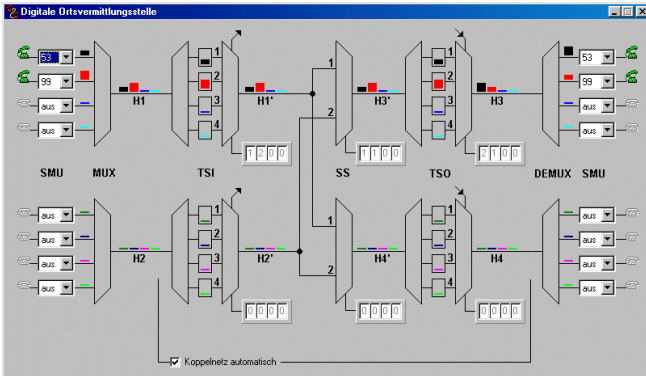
Digitale Ortsvermittlungsstelle

53
99
aus
aus

H1
1
2
3
4
H1'
1200

1
2
SS

H3'
1
2
3
4
1100
H3
2100

53
99
aus
aus

SMU MUX TSI SS TSO DEMUX SMU

aus
aus
aus
aus
H2
1
2
3
4
H2'
0000
1
2
H4'
0000
1
2
3
4
H4
0000
aus
aus
aus
aus

Koppelnetz automatisch